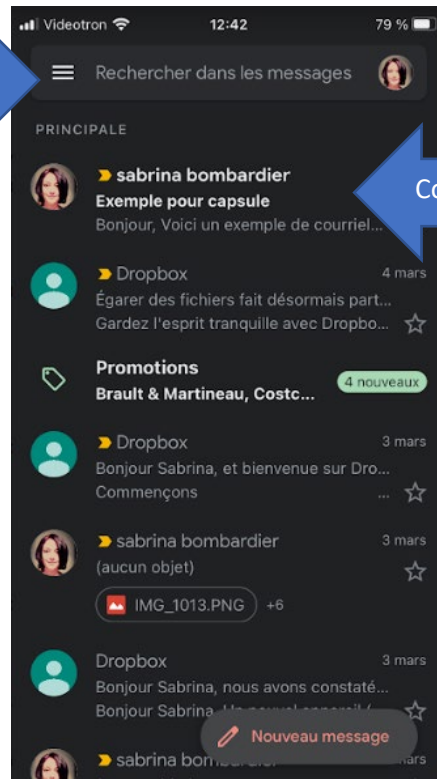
Videotron 12:42 79 %

Rechercher dans les messages

PRINCIPALE

sabrina bombardier
Exemple pour capsule
Bonjour, Voici un exemple de courriel...

Co

Dropbox 4 mars
Égarer des fichiers fait désormais part...
Gardez l'esprit tranquille avec Dropbo...

Promotions
Brault & Martineau, Costc...
4 nouveaux

Dropbox 3 mars
Bonjour Sabrina, et bienvenue sur Dro...
Commençons ...

sabrina bombardier 3 mars
(aucun objet)
IMG_1013.PNG +6

Dropbox 3 mars
Bonjour Sabrina, nous avons constaté...
Bonjour Sabrina, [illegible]

sabrina bom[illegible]

Nouveau message